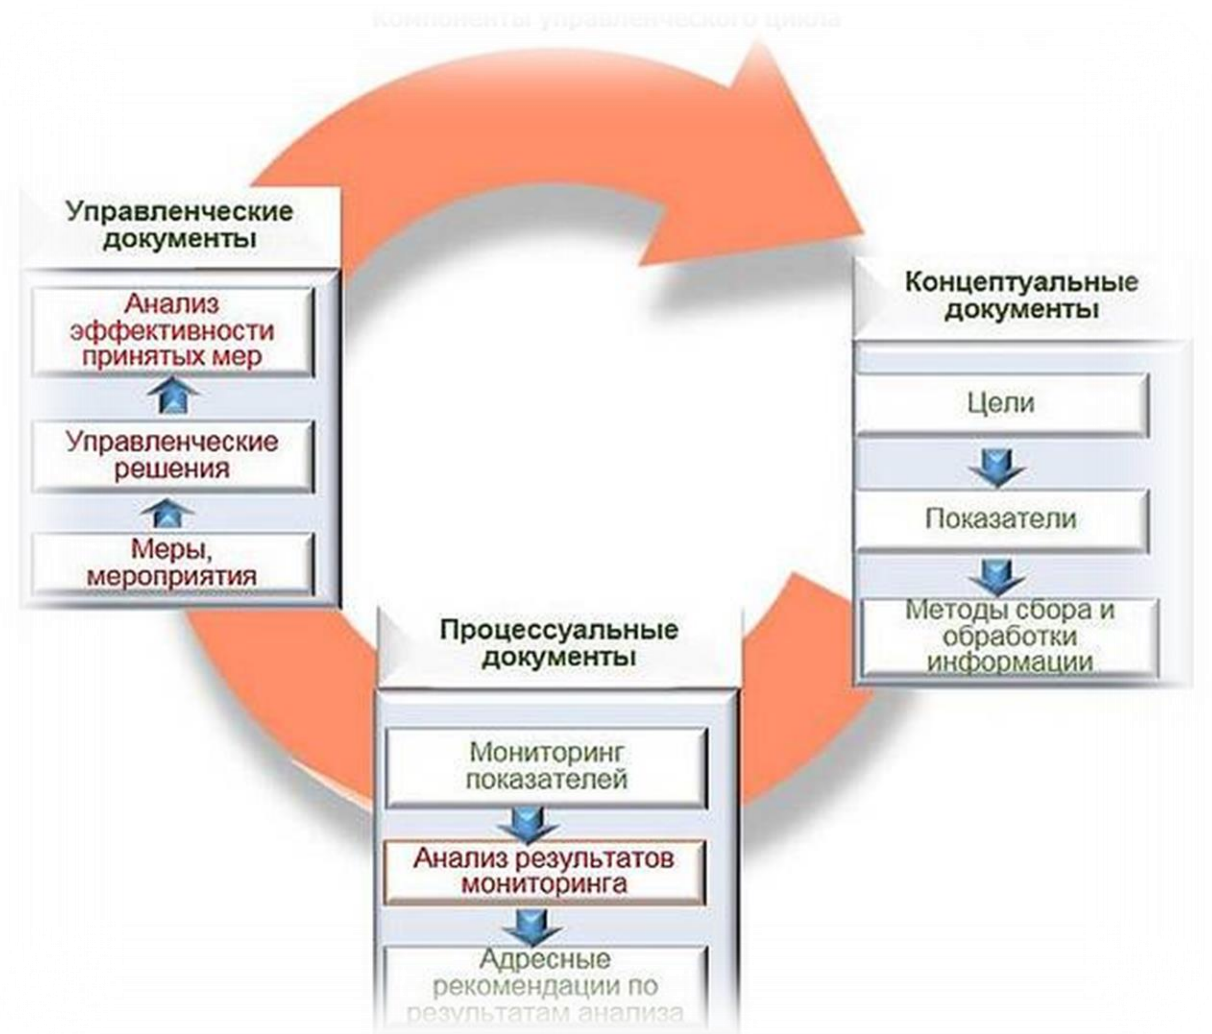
Компоненты управленческого цикла

Управленческие документы

Анализ эффективности принятых мер

Управленческие решения

Меры, мероприятия

Концептуальные документы

Цели

Показатели

Методы сбора и обработки информации

Процессуальные документы

Мониторинг показателей

Анализ результатов мониторинга

Адресные рекомендации по результатам анализа